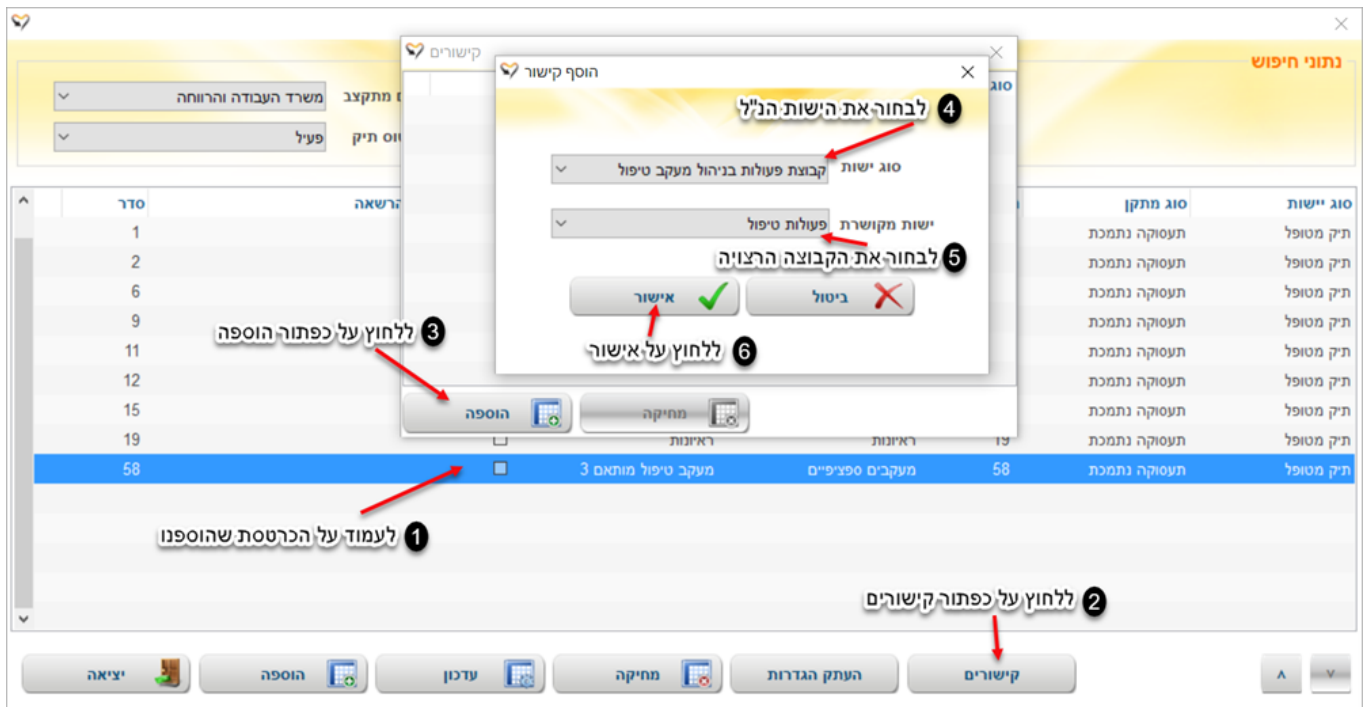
נתוני חיפוש

מתקצב משרד העבודה והרווחה
סטטוס תיק פעיל

קישורים

הוסף קישור

4 לבחור את הישות הנ"ל

סוג ישות קבוצת פעולות בניהול מעקב טיפול

ישות מקושרת פעולות טיפול

5 לבחור את הקבוצה הרצויה

ביטול
אישור

6 ללחוץ על אישור

3 ללחוץ על כפתור הוספה

הוספה
מחיקה

| סוג יישות | סוג מתקן | סוג | | | הרשאה | סדר |
|---|---|---|---|---|---|---|
| תיק מטופל | תעסוקה נתמכת | | | | | 1 |
| תיק מטופל | תעסוקה נתמכת | | | | | 2 |
| תיק מטופל | תעסוקה נתמכת | | | | | 6 |
| תיק מטופל | תעסוקה נתמכת | | | | | 9 |
| תיק מטופל | תעסוקה נתמכת | | | | | 11 |
| תיק מטופל | תעסוקה נתמכת | | | | | 12 |
| תיק מטופל | תעסוקה נתמכת | | | | | 15 |
| תיק מטופל | תעסוקה נתמכת | 19 | ראיונות | ראיונות | | 19 |
| תיק מטופל | תעסוקה נתמכת | 58 | מעקבים ספציפיים | מעקב טיפול מותאם 3 | | 58 |

1 לעמוד על הכרטסת שהוספנו

2 ללחוץ על כפתור קישורים

קישורים
העתק הגדרות
מחיקה
עדכון
הוספה
יציאה